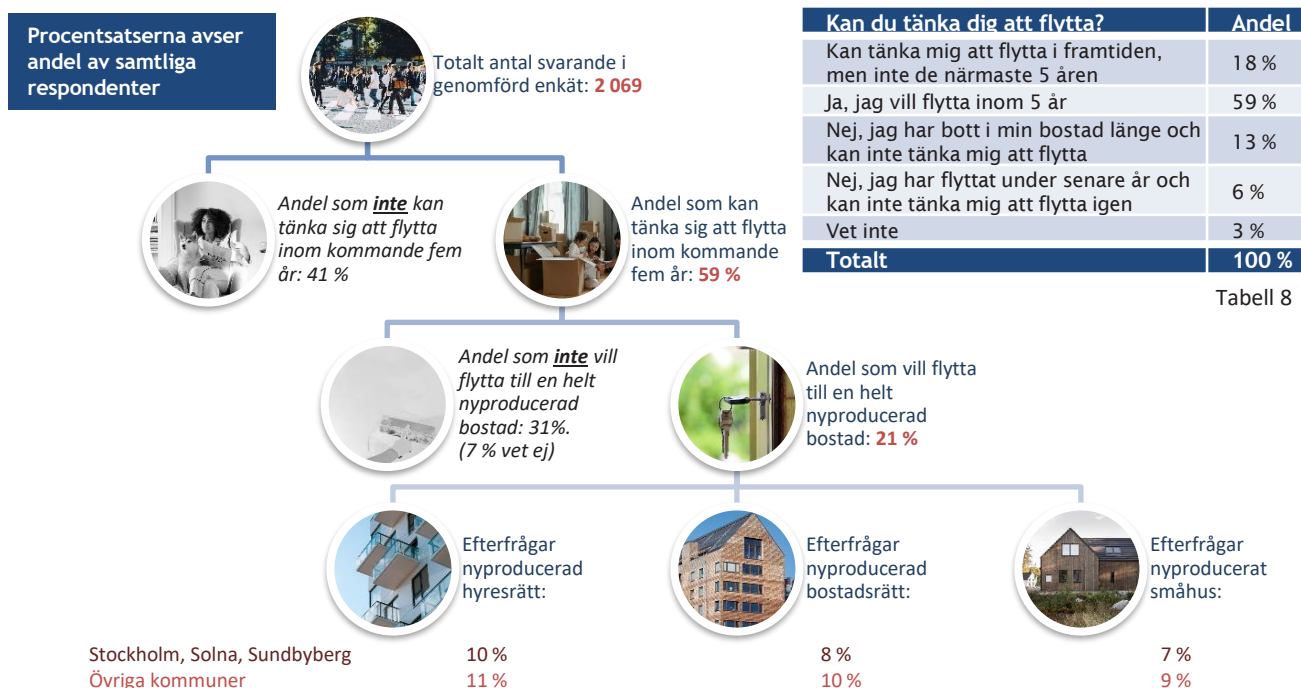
Procentsatserna avser andel av samtliga respondenter

Totalt antal svarande i genomförd enkät: 2 069

| Kan du tänka dig att flytta? | Andel |
|---|---|
| Kan tänka mig att flytta i framtiden, men inte de närmaste 5 åren | 18 % |
| Ja, jag vill flytta inom 5 år | 59 % |
| Nej, jag har bott i min bostad länge och kan inte tänka mig att flytta | 13 % |
| Nej, jag har flyttat under senare år och kan inte tänka mig att flytta igen | 6 % |
| Vet inte | 3 % |
| Totalt | 100 % |

Tabell 8

Andel som inte kan tänka sig att flytta inom kommande fem år: 41 %

Andel som kan tänka sig att flytta inom kommande fem år: 59 %

Andel som inte vill flytta till en helt nyproducerad bostad: 31%. (7 % vet ej)

Andel som vill flytta till en helt nyproducerad bostad: 21 %

Efterfrågar nyproducerad hyresrätt:

Efterfrågar nyproducerad bostadsrätt:

Efterfrågar nyproducerat småhus:

| | | | |
|---|---|---|---|
| Stockholm, Solna, Sundbyberg | 10 % | 8 % | 7 % |
| Övriga kommuner | 11 % | 10 % | 9 % |